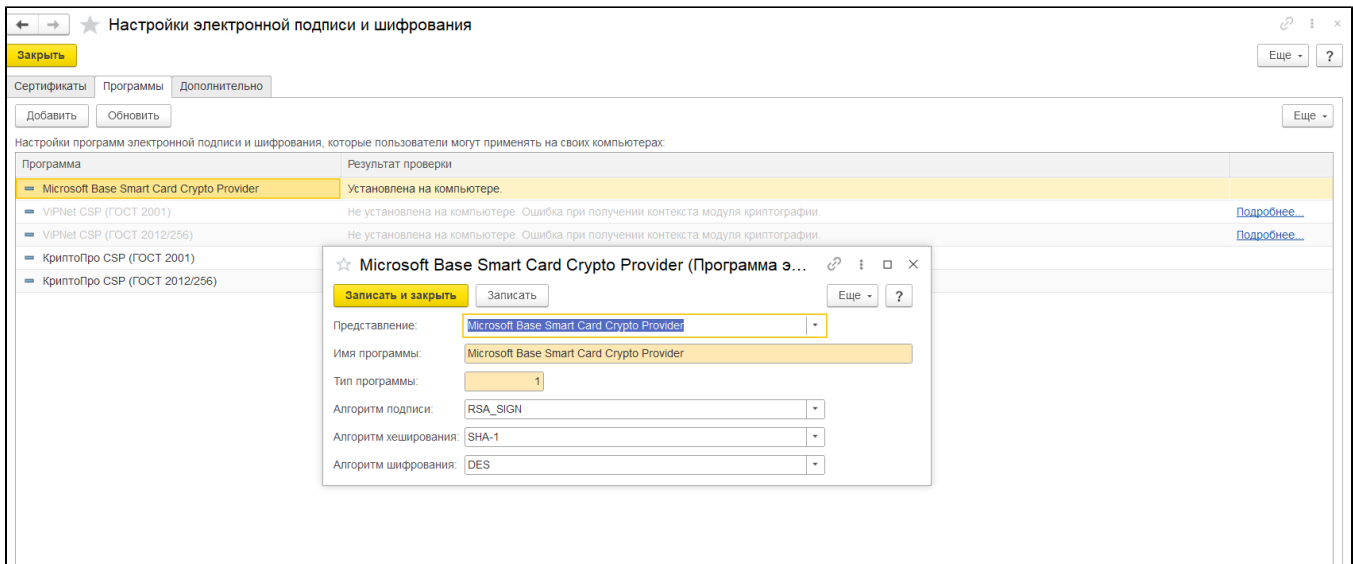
Настройки электронной подписи и шифрования

Закрыть

Еще ?

Сертификаты Программы Дополнительно

Добавить Обновить

Еще

Настройки программ электронной подписи и шифрования, которые пользователи могут применять на своих компьютерах:

| Программа | Результат проверки | |
|---|---|---|
| Microsoft Base Smart Card Crypto Provider | Установлена на компьютере. | |
| ViPNet CSP (ГОСТ 2001) | Не установлена на компьютере. Ошибка при получении контекста модуля криптографии. | Подробнее... |
| ViPNet CSP (ГОСТ 2012/256) | Не установлена на компьютере. Ошибка при получении контекста модуля криптографии. | Подробнее... |
| КриптоПро CSP (ГОСТ 2001) | | |
| КриптоПро CSP (ГОСТ 2012/256) | | |

Microsoft Base Smart Card Crypto Provider (Программа э...

Записать и закрыть Записать Еще ?

Представление: Microsoft Base Smart Card Crypto Provider

Имя программы: Microsoft Base Smart Card Crypto Provider

Тип программы: 1

Алгоритм подписи: RSA_SIGN

Алгоритм хеширования: SHA-1

Алгоритм шифрования: DES